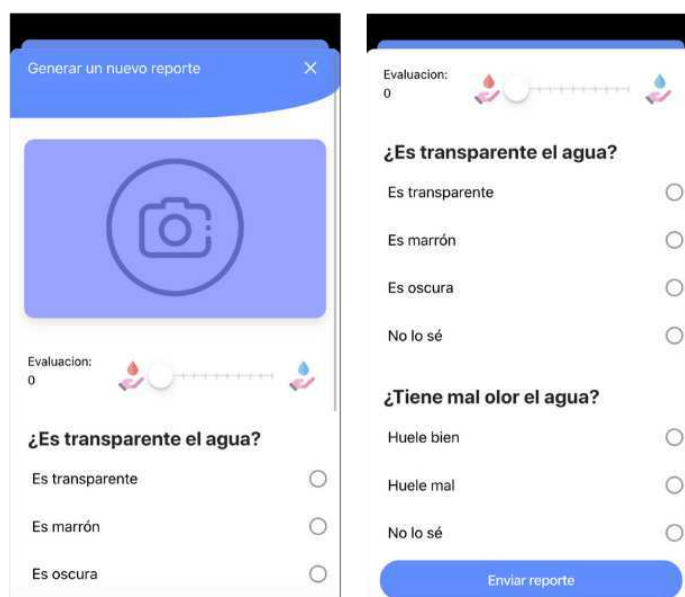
Generar un nuevo reporte ×

Evaluacion:
0

¿Es transparente el agua?

Es transparente

Es marrón

Es oscura

Evaluacion:
0

¿Es transparente el agua?

Es transparente

Es marrón

Es oscura

No lo sé

¿Tiene mal olor el agua?

Huele bien

Huele mal

No lo sé

Enviar reporte